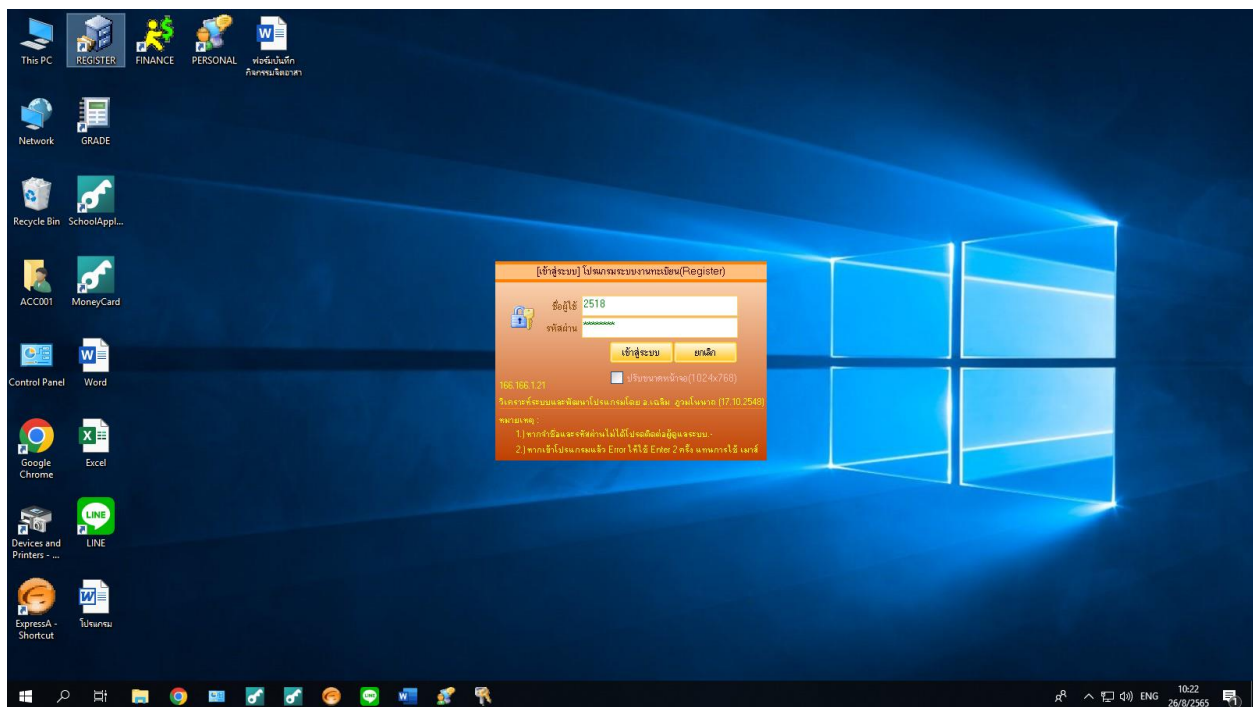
This PC
REGISTER
FINANCE
PERSONAL
ฟอร์มบันทึกกิจกรรมจิตอาสา

Network
GRADE

Recycle Bin
SchoolAppl...

ACC001
MoneyCard

Control Panel
Word

Google Chrome
Excel

Devices and Printers - ...
LINE

ExpressA - Shortcut
โปรแกรม

[เข้าสู่ระบบ] โปรแกรมระบบงานทะเบียน(Register)

ชื่อผู้ใช้ 2518
รหัสผ่าน ********

เข้าสู่ระบบ
ยกเลิก

ปรับขนาดหน้าจอ(1024x768)

166.166.1.21
วิเคราะห์ระบบและพัฒนาโปรแกรมโดย อ.เฉลิม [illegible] (17.10.2548)

หมายเหตุ :
1.) หากจำชื่อและรหัสผ่านไม่ได้โปรดติดต่อผู้ดูแลระบบ.-
2.) หากเข้าโปรแกรมแล้ว Error ให้ใช้ Enter 2 ครั้ง แทนการใช้ เมาส์

ENG
10:22
26/8/2565